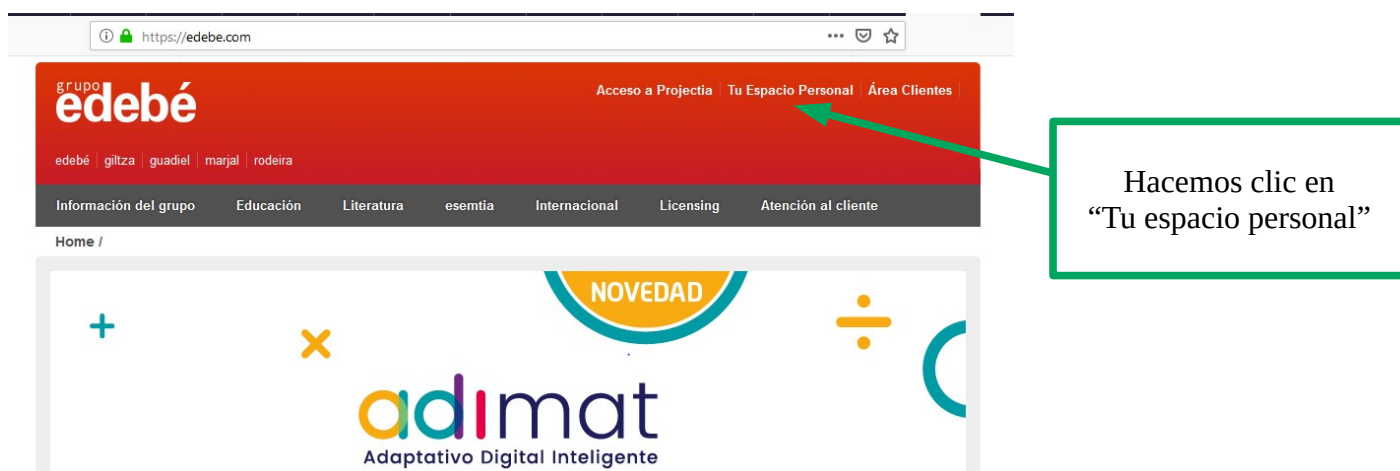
https://edebe.com

grupo edebé

Acceso a Projectia | Tu Espacio Personal | Área Clientes

edebé | giltza | guadiel | marjal | rodeira

Información del grupo Educación Literatura esemtia Internacional Licensing Atención al cliente

Home /

NOVEDAD

+ × ÷

adimat
Adaptativo Digital Inteligente

Hacemos clic en “Tu espacio personal”